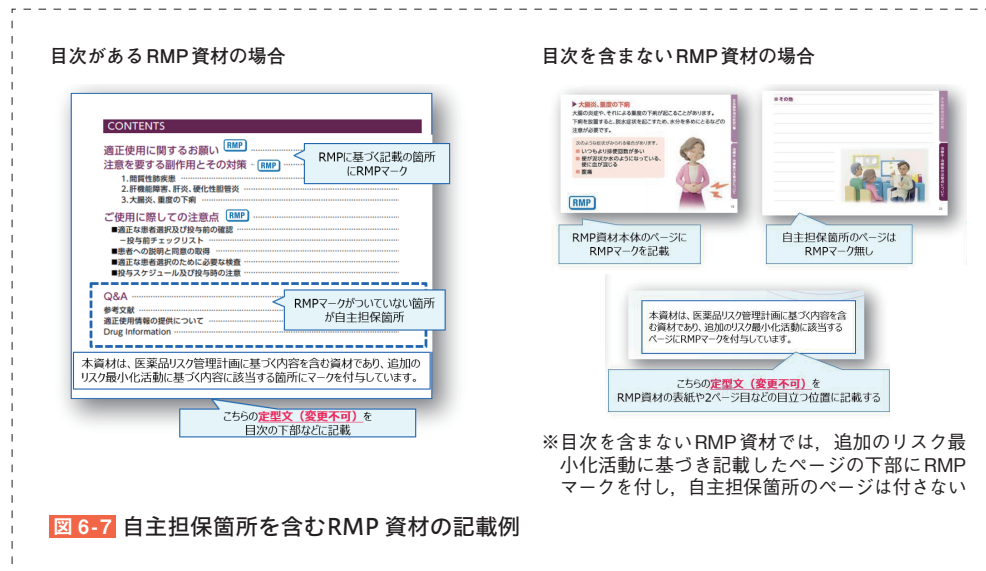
目次があるRMP資材の場合

CONTENTS

適正使用に関するお願い RMP
注意を要する副作用とその対策 RMP
1. 間質性肺疾患
2. 肝機能障害、肝炎、硬化性胆管炎
3. 大腸炎、重度の下痢

RMPに基づく記載の箇所にRMPマーク

ご使用に際しての注意点 RMP
■適正な患者選択及び投与前の確認
－投与前チェックリスト
■患者への説明と同意の取得
■適正な患者選択のために必要な検査
■投与スケジュール及び投与時の注意

Q&A
参考文献
適正使用情報の提供について
Drug Information

RMPマークがついていない箇所が自主担保箇所

本資材は、医薬品リスク管理計画に基づく内容を含む資材であり、追加のリスク最小化活動に基づく内容に該当する箇所にマークを付与しています。

こちらの定型文（変更不可）を目次の下部などに記載

目次を含まないRMP資材の場合

▶大腸炎、重度の下痢

RMP

RMP資材本体のページにRMPマークを記載

※その他

自主担保箇所のページはRMPマーク無し

本資材は、医薬品リスク管理計画に基づく内容を含む資材であり、追加のリスク最小化活動に該当するページにRMPマークを付与しています。

こちらの定型文（変更不可）をRMP資材の表紙や2ページ目などの目立つ位置に記載する

※目次を含まないRMP資材では，追加のリスク最小化活動に基づき記載したページの下部にRMPマークを付し，自主担保箇所のページは付さない

図 6-7 自主担保箇所を含むRMP 資材の記載例